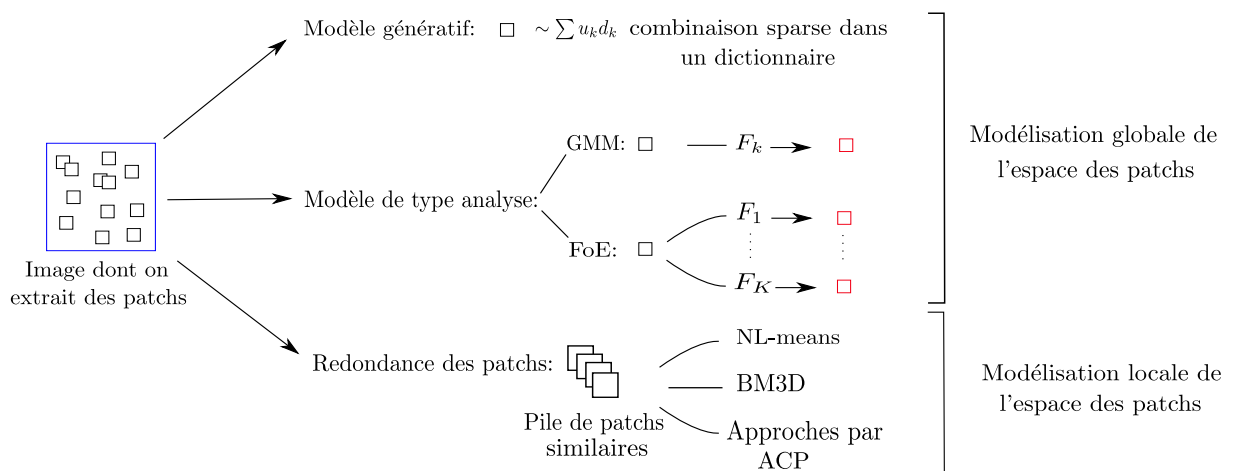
Image dont on extrait des patchs

Modèle génératif: □ $\sim \sum u_k d_k$ combinaison sparse dans un dictionnaire

Modèle de type analyse:

GMM: □ — $F_k$ → □

FoE: □ $F_1$ → □
⋮ ⋮
$F_K$ → □

Modélisation globale de l'espace des patchs

Redondance des patchs:

Pile de patchs similaires

NL-means

BM3D

Approches par ACP

Modélisation locale de l'espace des patchs